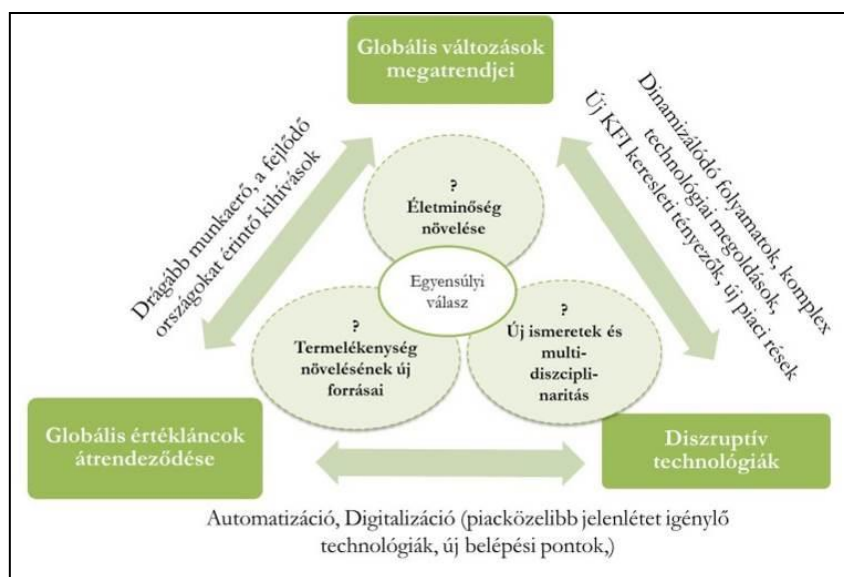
Globális változások megatrendjei

Drágább munkaerő, a fejlődő országokat érintő kihívások

Dinamizálódó folyamatok, komplex technológiai megoldások, Új KFI keresleti tényezők, új piaci rések

?
Életminőség növelése

Egyensúlyi válasz

?
Termelékenység növelésének új forrásai

?
Új ismeretek és multi-diszcipli-naritás

Globális értékláncok átrendeződése

Diszruptív technológiák

Automatizáció, Digitalizáció (piacközelibb jelenlétet igénylő technológiák, új belépési pontok,)